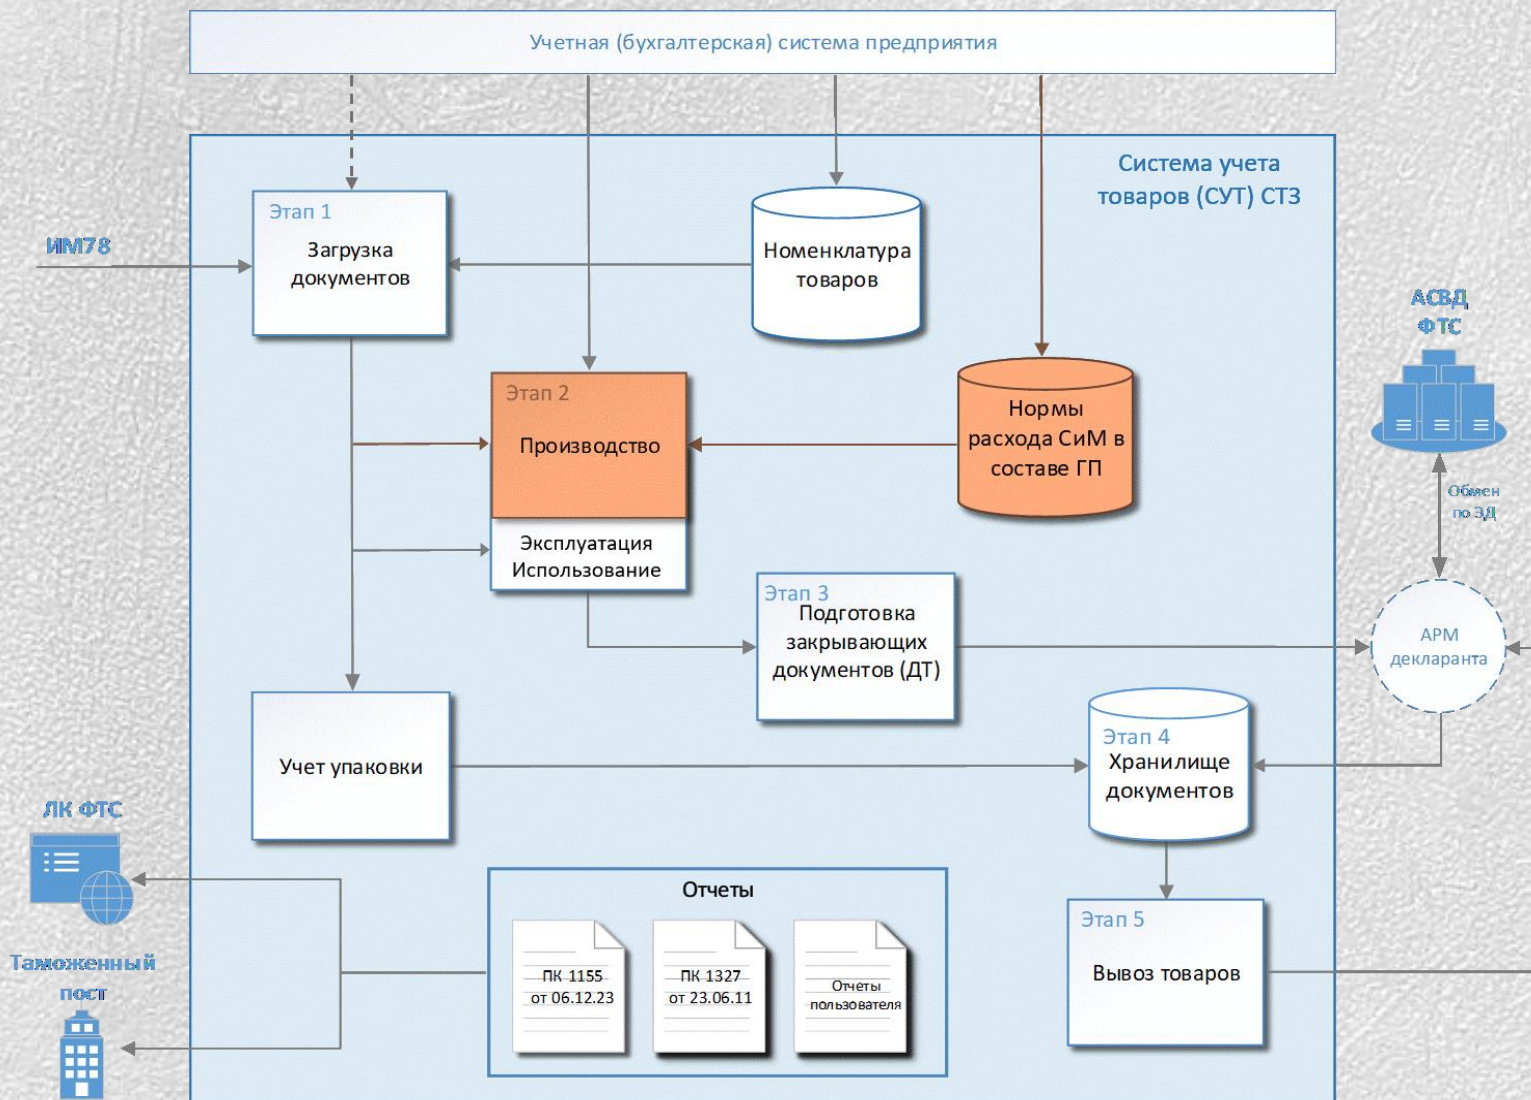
Учетная (бухгалтерская) система предприятия

Система учета товаров (СУТ) СТЗ

ИМ78

Этап 1
Загрузка документов

Номенклатура товаров

АСВД ФТС

Этап 2
Производство

Нормы расхода СиМ в составе ГП

Обмен по ЭД

Эксплуатация Использование

Этап 3
Подготовка закрывающих документов (ДТ)

АРМ декларанта

Учет упаковки

Этап 4
Хранилище документов

ЛК ФТС

Отчеты

ПК 1155 от 06.12.23

ПК 1327 от 23.06.11

Отчеты пользователя

Этап 5
Вывоз товаров

Таможенный пост